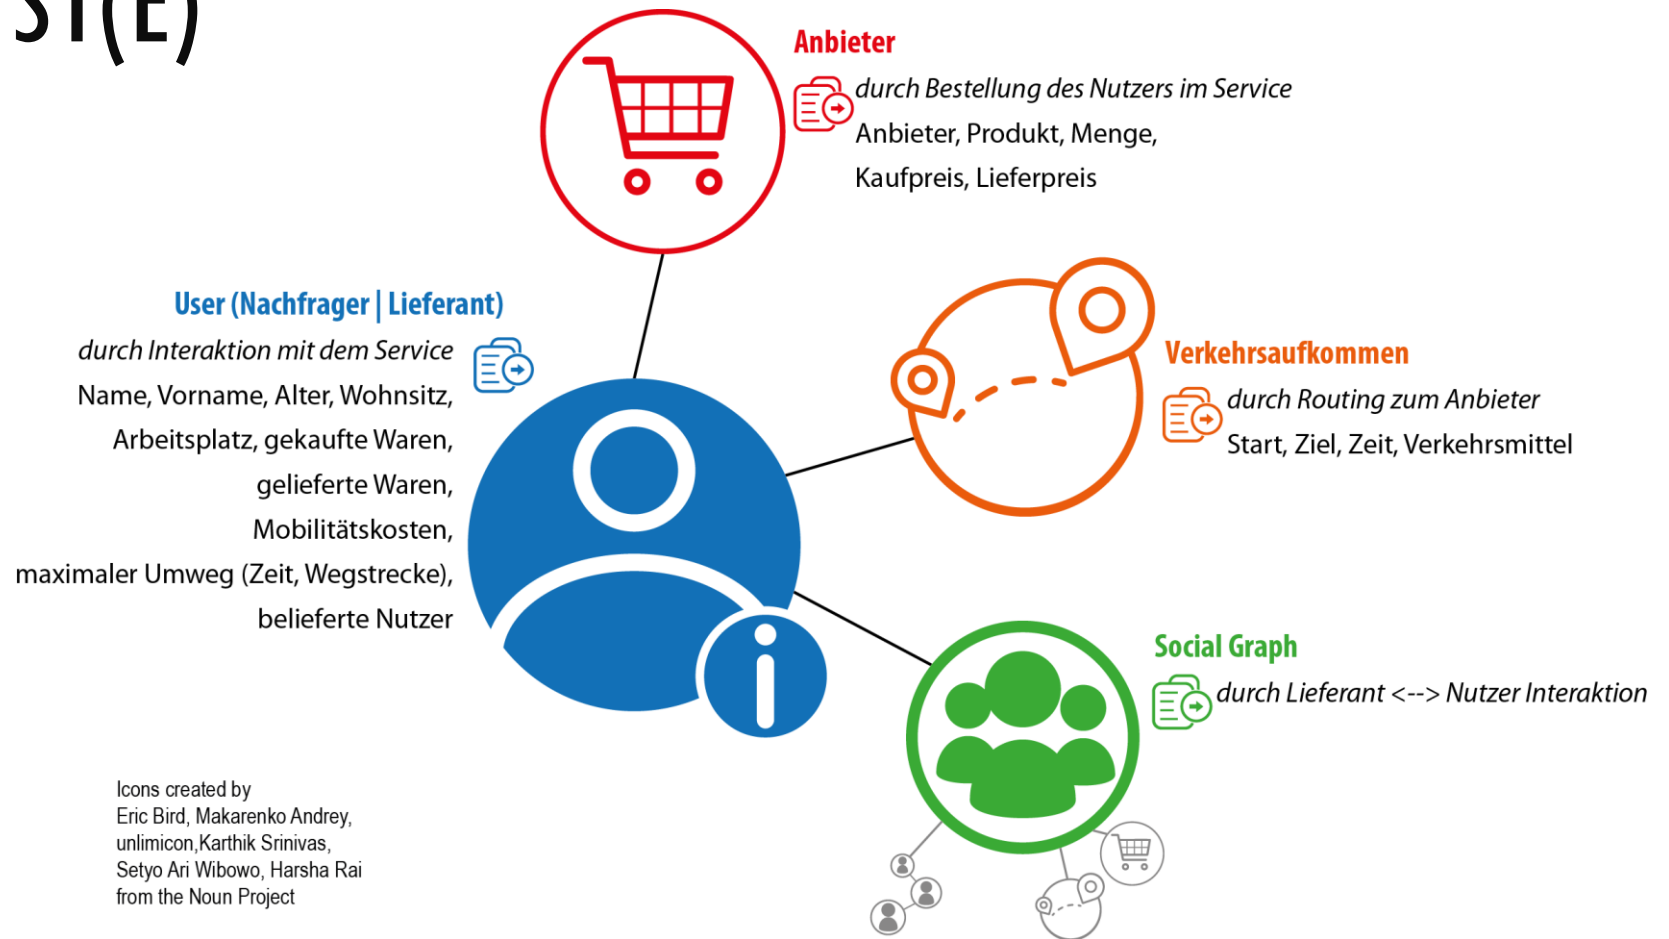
ST(E)

Anbieter
durch Bestellung des Nutzers im Service
Anbieter, Produkt, Menge, Kaufpreis, Lieferpreis

User (Nachfrager | Lieferant)
durch Interaktion mit dem Service
Name, Vorname, Alter, Wohnsitz, Arbeitsplatz, gekaufte Waren, gelieferte Waren, Mobilitätskosten, maximaler Umweg (Zeit, Wegstrecke), belieferte Nutzer

Verkehrsaufkommen
durch Routing zum Anbieter
Start, Ziel, Zeit, Verkehrsmittel

Social Graph
durch Lieferant <--> Nutzer Interaktion

Icons created by
Eric Bird, Makarenko Andrey, unlimicon,Karthik Srinivas, Setyo Ari Wibowo, Harsha Rai from the Noun Project